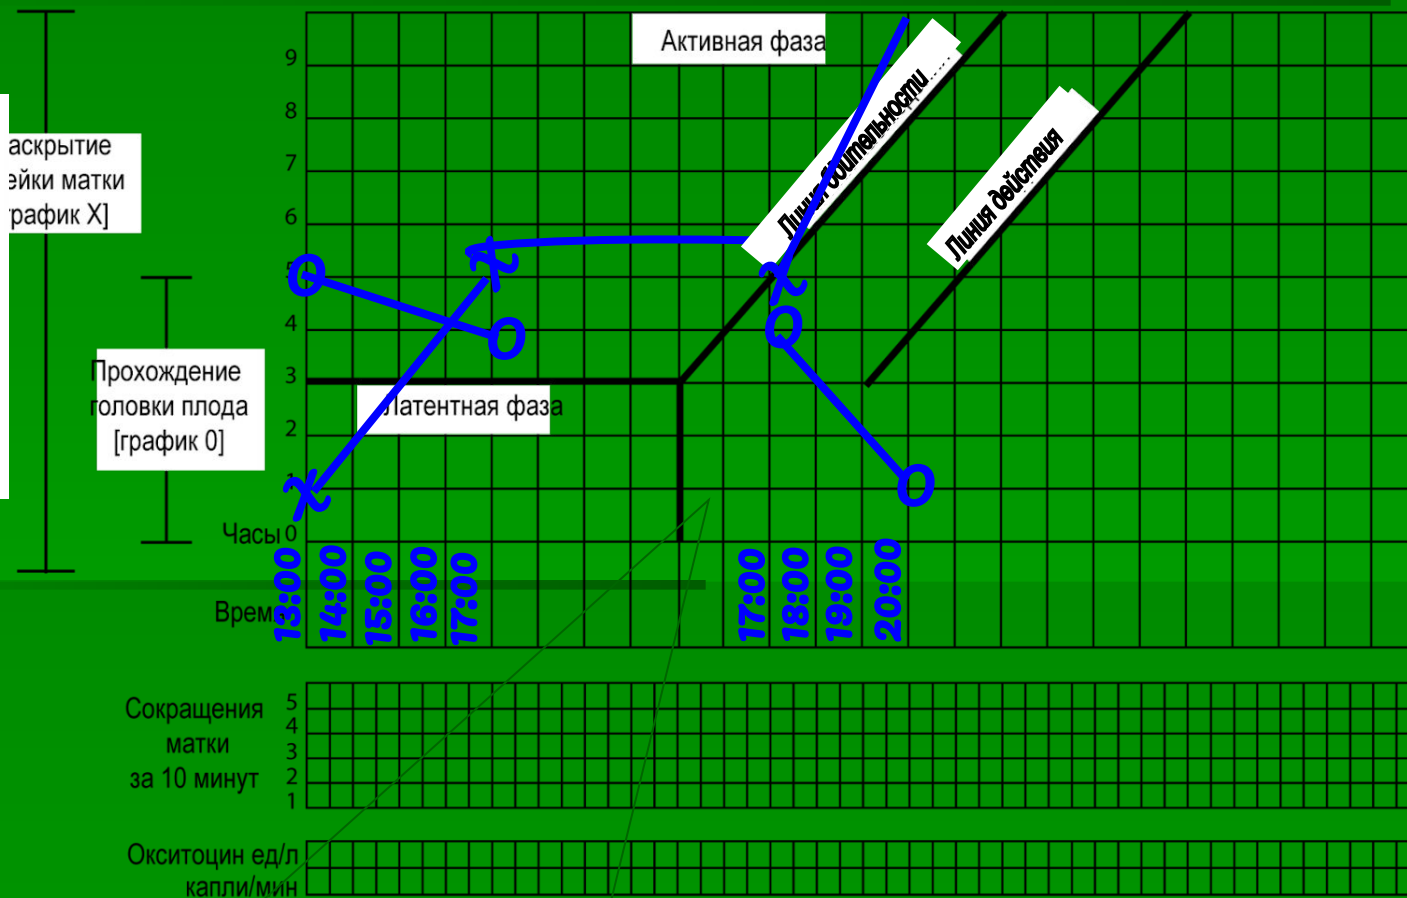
аскрытие
эйки матки
рафик Х]

Прохождение головки плода [график 0]

Активная фаза

Линия бдительности

Линия действия

Латентная фаза

9
8
7
6
5
4
3
2
1
Часы 0

13:00 14:00 15:00 16:00 17:00 17:00 18:00 19:00 20:00

Время

Сокращения матки за 10 минут
5
4
3
2
1

Окситоцин ед/л капли/мин